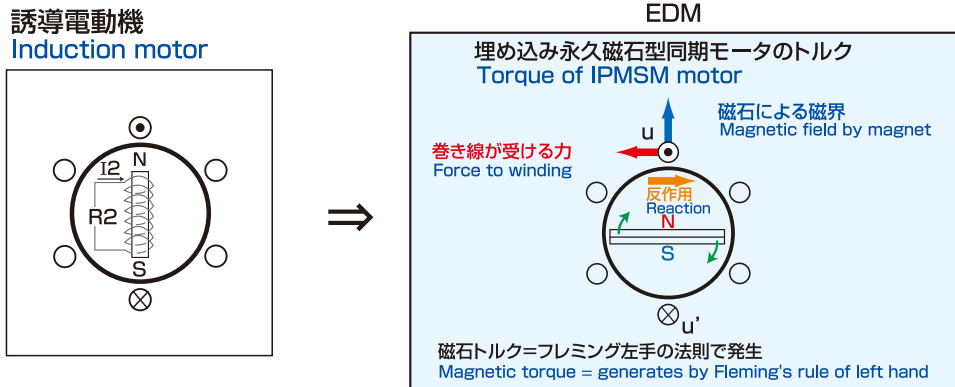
誘導電動機
Induction motor

I2
N
R2
S

⇒

EDM

埋め込み永久磁石型同期モータのトルク
Torque of IPMSM motor

u
磁石による磁界
Magnetic field by magnet

巻き線が受ける力
Force to winding

反作用
Reaction
N
S

u'

磁石トルク=フレミング左手の法則で発生
Magnetic torque = generates by Fleming's rule of left hand